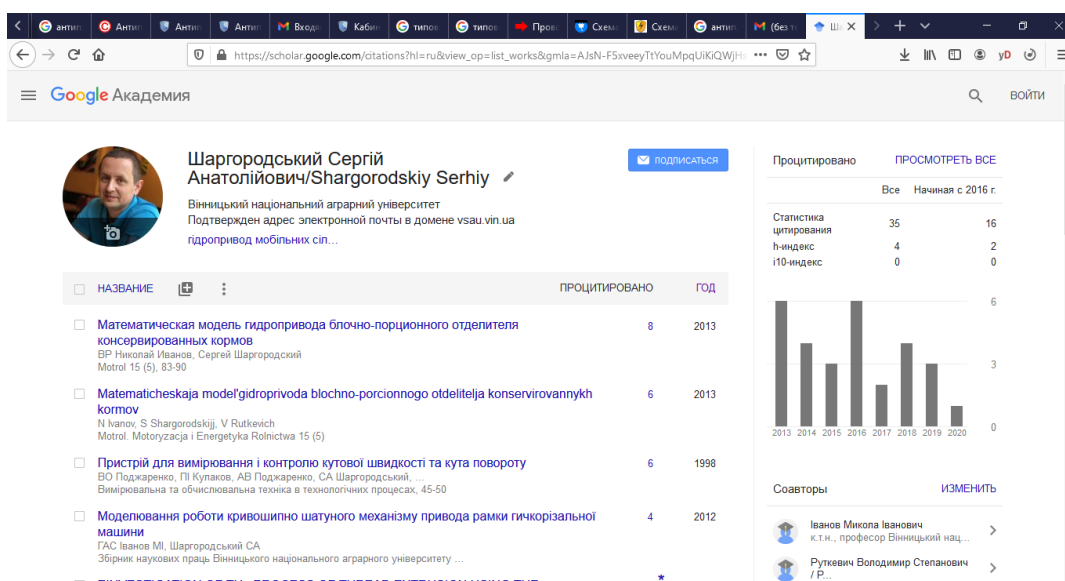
антип | Антип | Антип | Антип | Входя | Кабин | типов | типов | Пров | Схема | Схема | антип | (без т | Ш

https://scholar.google.com/citations?hl=ru&view_op=list_works&gmla=AJsN-F5xveeyTtYouMpqUiKiQWjH

Google Академия

ВОЙТИ

Шаргородський Сергій Анатолійович/Shargorodskiy Serhiy

Вінницький національний аграрний університет
Подтвержден адрес электронной почты в домене vsau.vin.ua
гідропривод мобільних сіл...

ПОДПИСАТЬСЯ

| НАЗВАНИЕ | ПРОЦИТИРОВАНО | ГОД |
|---|---|---|
| Математическая модель гидропривода блочно-порционного отделителя консервированных кормов<br>ВР Николай Иванов, Сергей Шаргородский<br>Motrol 15 (5), 83-90 | 8 | 2013 |
| Matematicheskaja model'gidroprivoda blochno-porcionnogo otdelitelja konservirovannykh kormov<br>N Ivanov, S Shargorodskijj, V Rutkevich<br>Motrol. Motoryzacja i Energetyka Rolnictwa 15 (5) | 6 | 2013 |
| Пристрій для вимірювання і контролю кутової швидкості та кута повороту<br>ВО Поджаренко, ПІ Кулаков, АВ Поджаренко, СА Шаргородський, ...<br>Вимірювальна та обчислювальна техніка в технологічних процесах, 45-50 | 6 | 1998 |
| Моделювання роботи кривошипно шатуного механізму привода рамки гичкорізальної машини<br>ГАС Іванов МІ, Шаргородський СА<br>Збірник наукових праць Вінницького національного аграрного університету ... | 4 | 2012 |

Процитировано    ПРОСМОТРЕТЬ ВСЕ

| | Все | Начиная с 2016 г. |
|---|---|---|
| Статистика цитирования | 35 | 16 |
| h-индекс | 4 | 2 |
| i10-индекс | 0 | 0 |

6
3
0
2013 2014 2015 2016 2017 2018 2019 2020

Соавторы    ИЗМЕНИТЬ

Іванов Микола Іванович
к.т.н., профессор Вінницький нац...

Руткевич Володимир Степанович / Р...